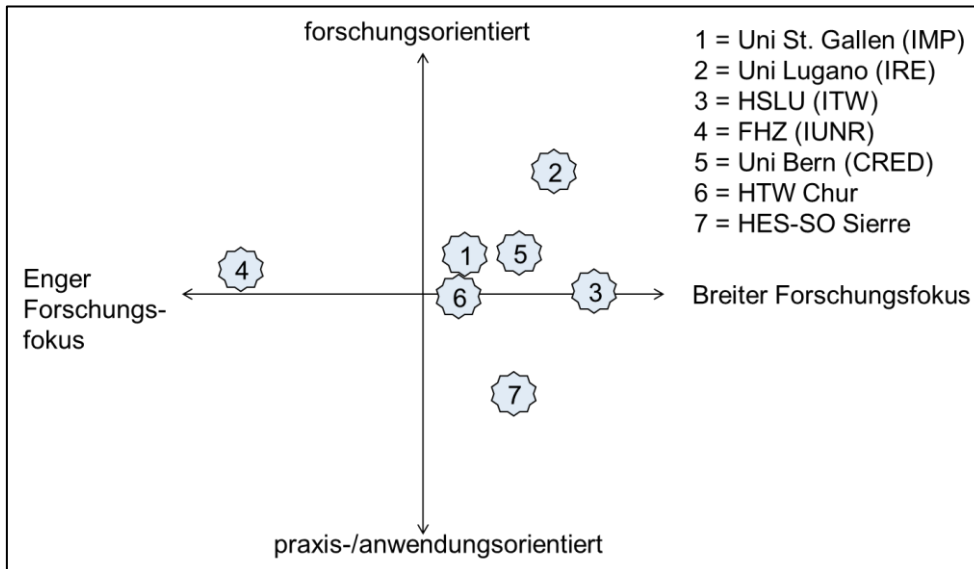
forschungsorientiert

1 = Uni St. Gallen (IMP)
2 = Uni Lugano (IRE)
3 = HSLU (ITW)
4 = FHZ (IUNR)
5 = Uni Bern (CRED)
6 = HTW Chur
7 = HES-SO Sierre

2

4

1

5

Enger Forschungsfokus

6

3

Breiter Forschungsfokus

7

praxis-/anwendungsorientiert